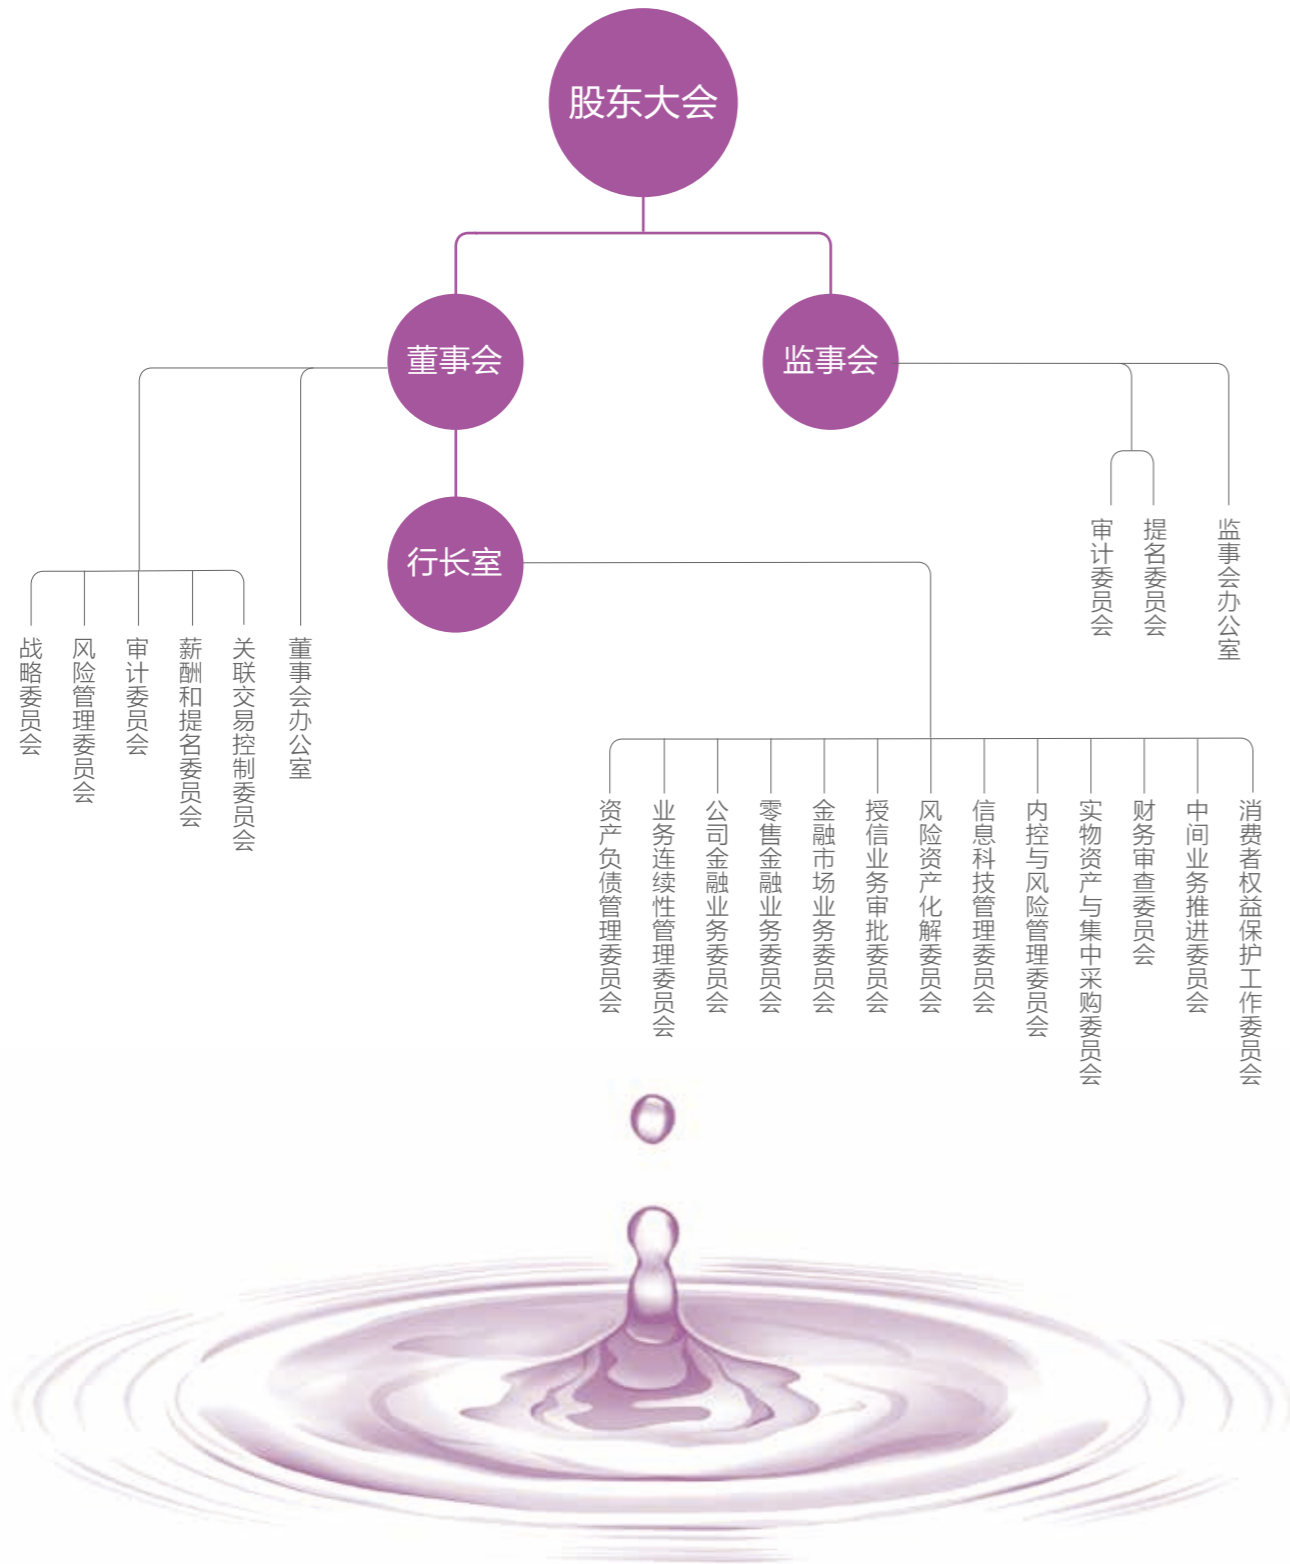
股东大会

董事会

监事会

行长室

战略委员会

风险管理委员会

审计委员会

薪酬和提名委员会

关联交易控制委员会

董事会办公室

审计委员会

提名委员会

监事会办公室

资产负债管理委员会

业务连续性管理委员会

公司金融业务委员会

零售金融业务委员会

金融市场业务委员会

授信业务审批委员会

风险资产化解委员会

信息科技管理委员会

内控与风险管理委员会

实物资产与集中采购委员会

财务审查委员会

中间业务推进委员会

消费者权益保护工作委员会